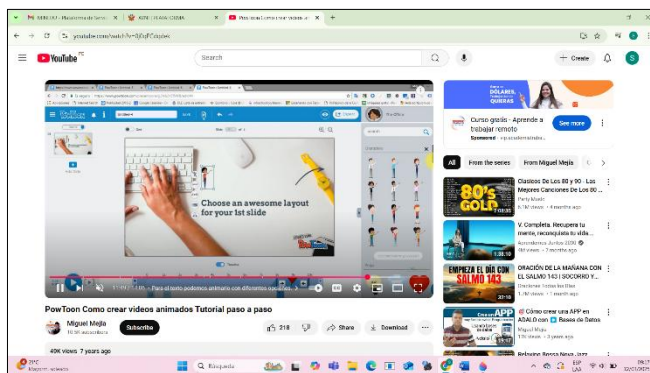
YouTube

Search

+ Create

Choose an awesome layout for your 1st slide

PowToon Como crear videos animados Tutorial paso a paso

Miguel Mejia

Subscribe

218

Share

Download

40K views 7 years ago

Curso gratis - Aprende a trabajar remoto

Sponsored

See more

All

From the series

From Miguel Mejia

Clasicos De Los 80 y 90 - Los Mejores Canciones De Los 80 ...

80's GOLD

V. Completa. Recupera tu mente, reconquista tu vida...

ORACIÓN DE LA MAÑANA CON EL SALMO 143 | SOCORRO Y...

EMPIEZA EL DÍA CON SALMO 143

Cómo crear una APP en ADALO con Bases de Datos

Miguel Mejia

Relaxing Bossa Nova Jazz

Búsqueda